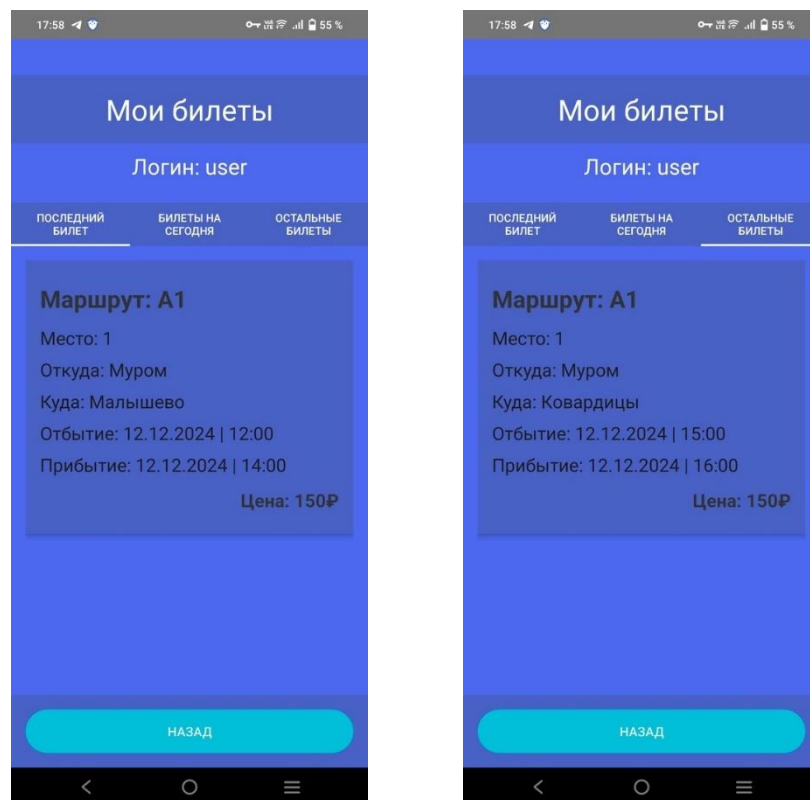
17:58 55 %

Мои билеты

Логин: user

ПОСЛЕДНИЙ БИЛЕТ
БИЛЕТЫ НА СЕГОДНЯ
ОСТАЛЬНЫЕ БИЛЕТЫ

Маршрут: А1
Место: 1
Откуда: Муром
Куда: Малышево
Отбытие: 12.12.2024 | 12:00
Прибытие: 12.12.2024 | 14:00
Цена: 150₽

НАЗАД

17:58 55 %

Мои билеты

Логин: user

ПОСЛЕДНИЙ БИЛЕТ
БИЛЕТЫ НА СЕГОДНЯ
ОСТАЛЬНЫЕ БИЛЕТЫ

Маршрут: А1
Место: 1
Откуда: Муром
Куда: Ковардицы
Отбытие: 12.12.2024 | 15:00
Прибытие: 12.12.2024 | 16:00
Цена: 150₽

НАЗАД